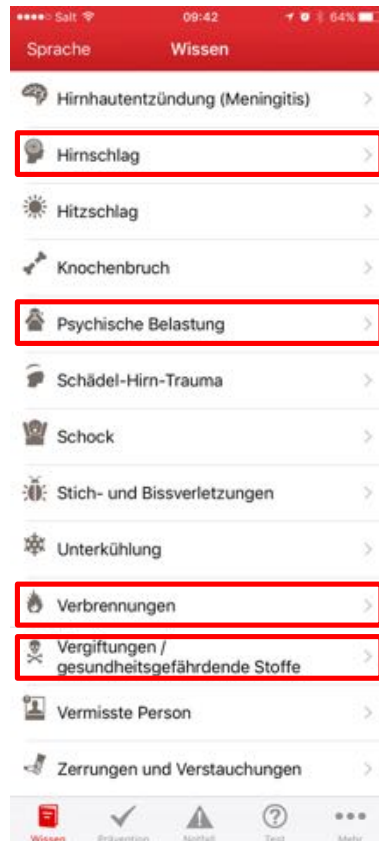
●●●●○ Salt 09:42 64%

Sprache Wissen

Hirnhautentzündung (Meningitis)

Hirnschlag

Hitzschlag

Knochenbruch

Psychische Belastung

Schädel-Hirn-Trauma

Schock

Stich- und Bissverletzungen

Unterkühlung

Verbrennungen

Vergiftungen / gesundheitsgefährdende Stoffe

Vermisste Person

Zerrungen und Verstauchungen

Wissen Prävention Notfall Test Mehr